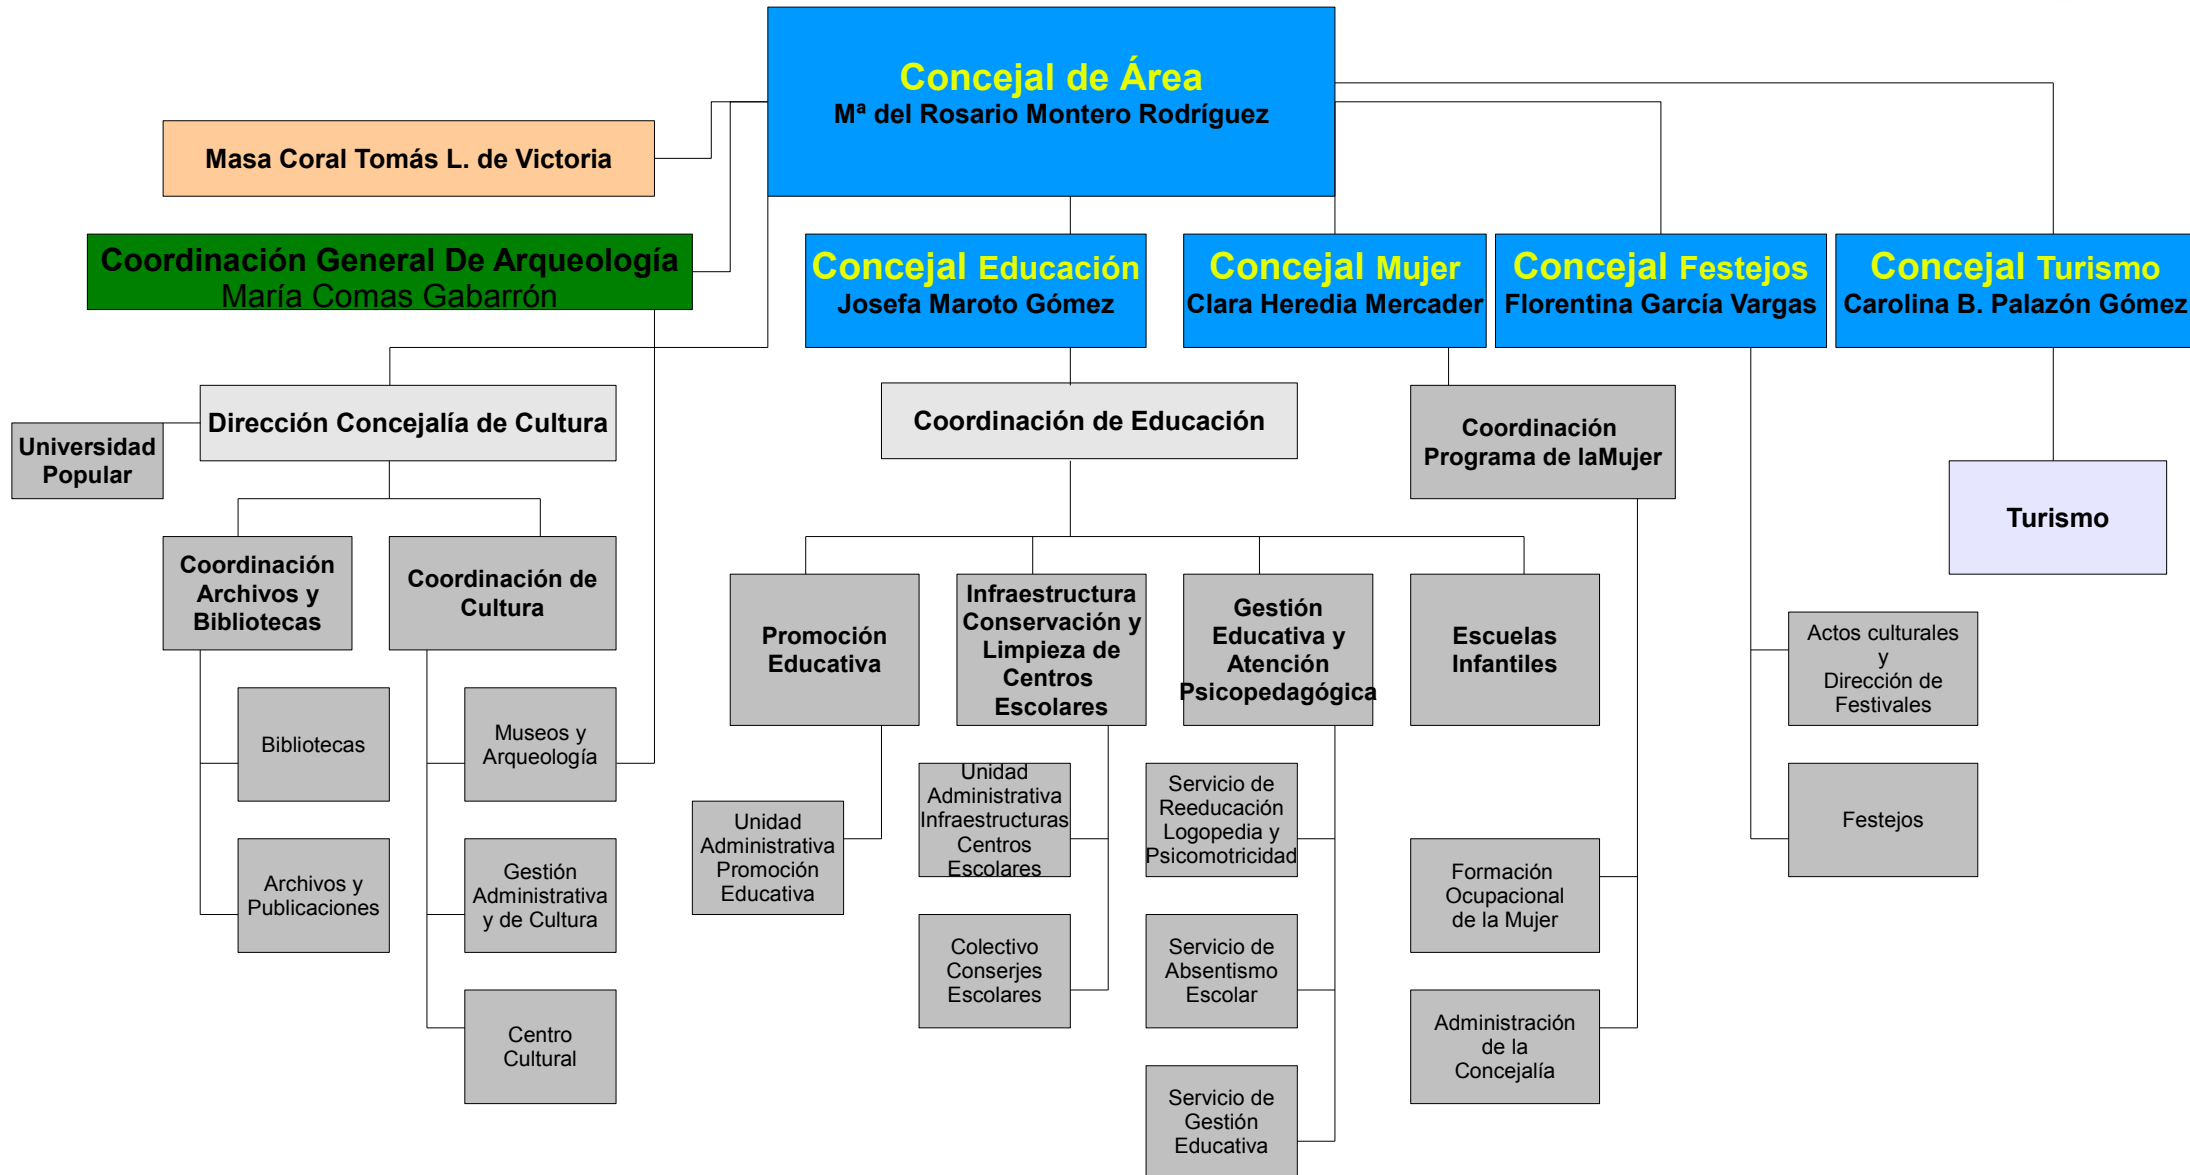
Concejal de Área
Mª del Rosario Montero Rodríguez

Masa Coral Tomás L. de Victoria

Coordinación General De Arqueología
María Comas Gabarrón

Concejal Educación
Josefa Maroto Gómez

Concejal Mujer
Clara Heredia Mercader

Concejal Festejos
Florentina García Vargas

Concejal Turismo
Carolina B. Palazón Gómez

Universidad Popular

Dirección Concejalía de Cultura

Coordinación de Educación

Coordinación Programa de laMujer

Turismo

Coordinación Archivos y Bibliotecas

Coordinación de Cultura

Promoción Educativa

Infraestructura Conservación y Limpieza de Centros Escolares

Gestión Educativa y Atención Psicopedagógica

Escuelas Infantiles

Actos culturales y Dirección de Festivales

Bibliotecas

Museos y Arqueología

Unidad Administrativa Infraestructuras Centros Escolares

Servicio de Reeducación Logopedia y Psicomotricidad

Festejos

Unidad Administrativa Promoción Educativa

Archivos y Publicaciones

Gestión Administrativa y de Cultura

Formación Ocupacional de la Mujer

Colectivo Conserjes Escolares

Servicio de Absentismo Escolar

Centro Cultural

Administración de la Concejalía

Servicio de Gestión Educativa